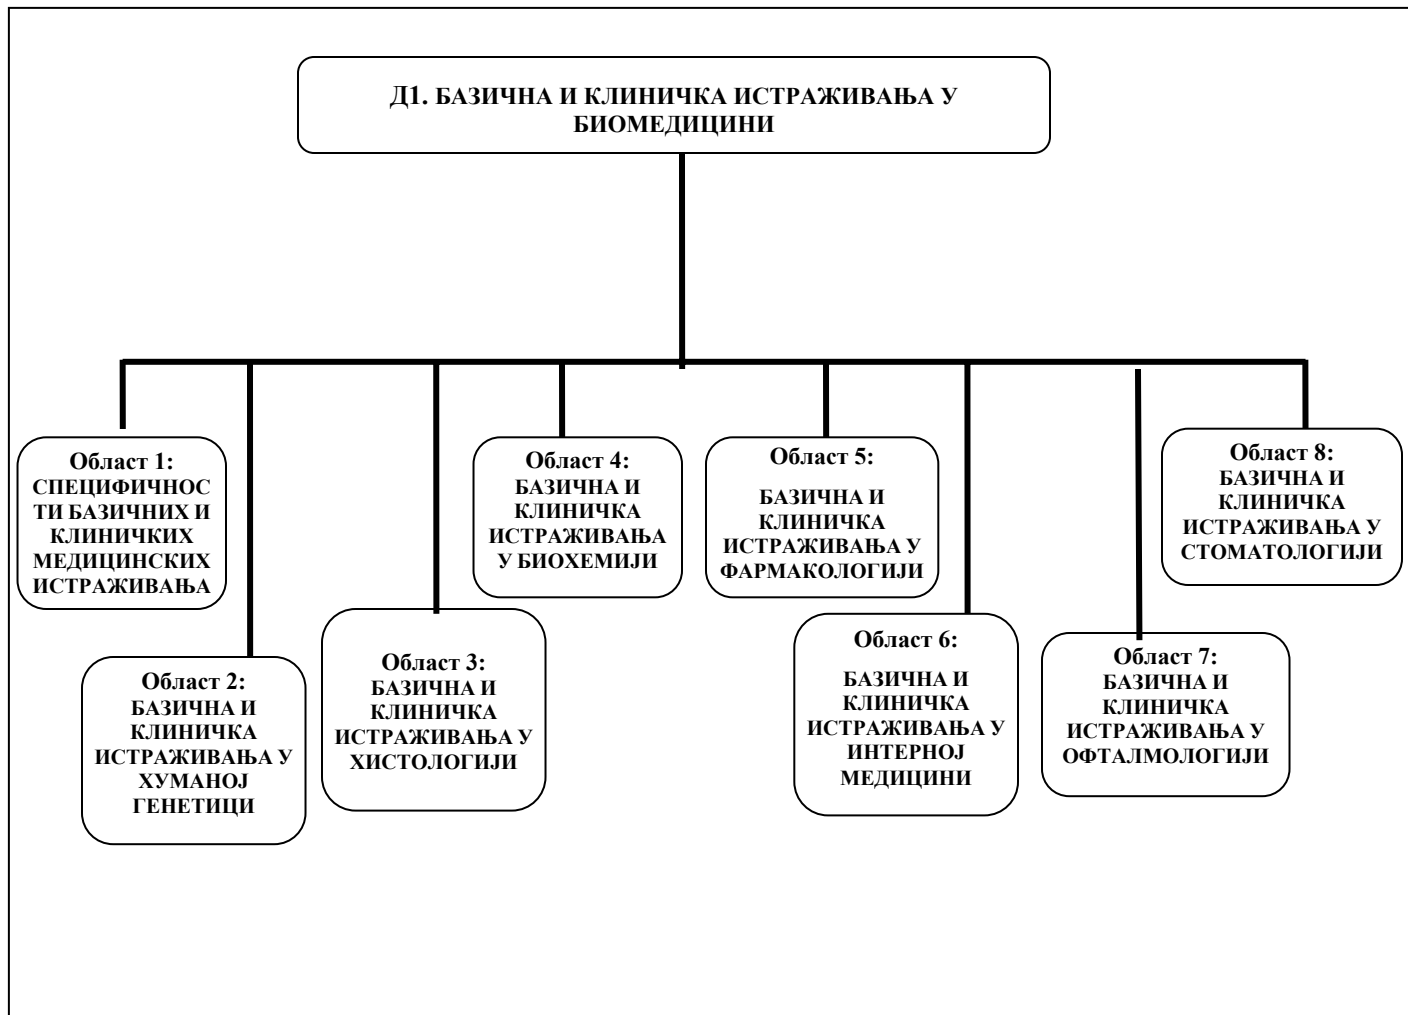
Д1. БАЗИЧНА И КЛИНИЧКА ИСТРАЖИВАЊА У БИОМЕДИЦИНИ

Област 1: СПЕЦИФИЧНОСТИ БАЗИЧНИХ И КЛИНИЧКИХ МЕДИЦИНСКИХ ИСТРАЖИВАЊА

Област 2: БАЗИЧНА И КЛИНИЧКА ИСТРАЖИВАЊА У ХУМАНОЈ ГЕНЕТИЦИ

Област 3: БАЗИЧНА И КЛИНИЧКА ИСТРАЖИВАЊА У ХИСТОЛОГИЈИ

Област 4: БАЗИЧНА И КЛИНИЧКА ИСТРАЖИВАЊА У БИОХЕМИЈИ

Област 5: БАЗИЧНА И КЛИНИЧКА ИСТРАЖИВАЊА У ФАРМАКОЛОГИЈИ

Област 6: БАЗИЧНА И КЛИНИЧКА ИСТРАЖИВАЊА У ИНТЕРНОЈ МЕДИЦИНИ

Област 7: БАЗИЧНА И КЛИНИЧКА ИСТРАЖИВАЊА У ОФТАЛМОЛОГИЈИ

Област 8: БАЗИЧНА И КЛИНИЧКА ИСТРАЖИВАЊА У СТОМАТОЛОГИЈИ